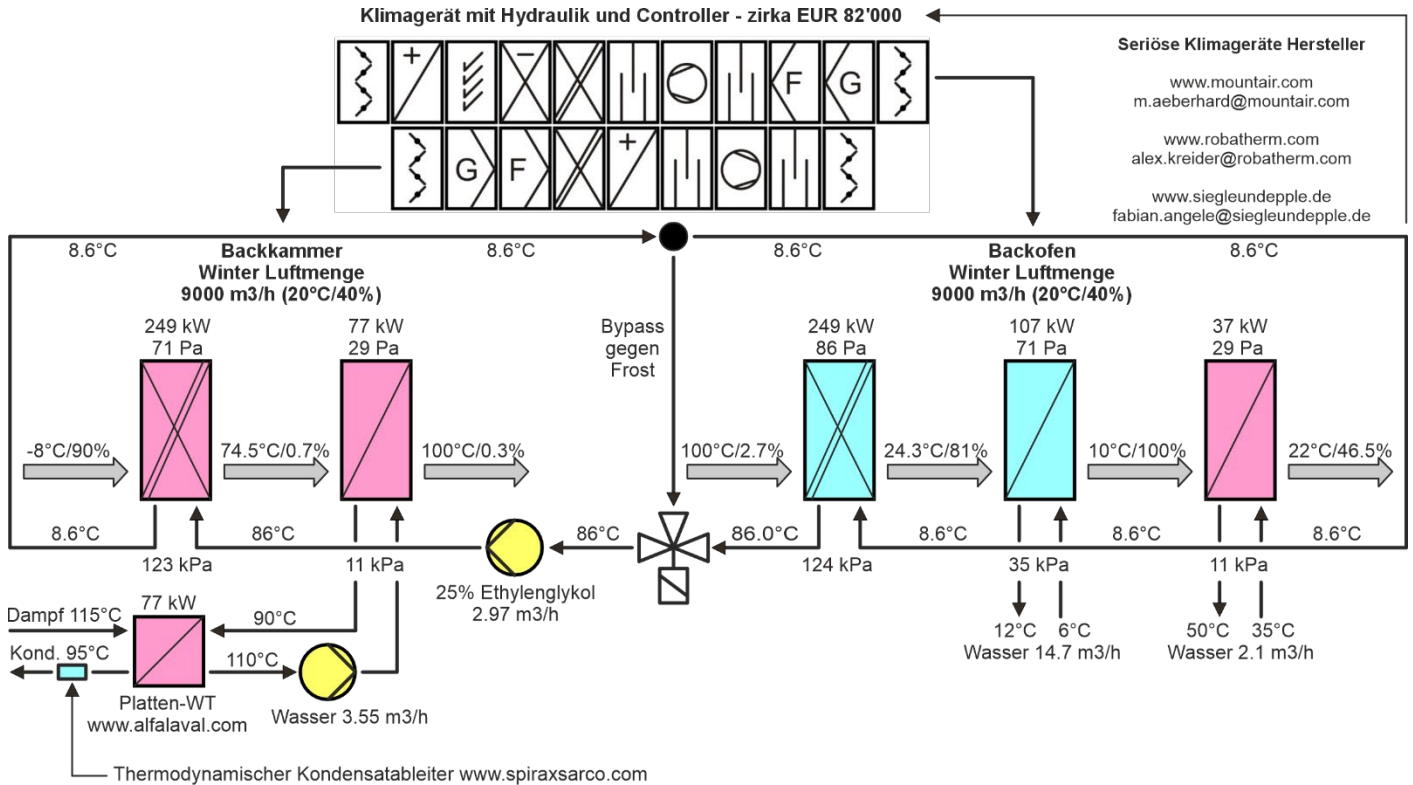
Klimagerät mit Hydraulik und Controller - zirka EUR 82'000

+
−
F
G
G
F
+

Seriöse Klimageräte Hersteller

www.mountair.com
m.aeberhard@mountair.com

www.robatherm.com
alex.kreider@robatherm.com

www.siegleundepple.de
fabian.angele@siegleundepple.de

8.6°C

Backkammer
Winter Luftmenge
9000 m3/h (20°C/40%)

8.6°C

8.6°C

Backofen
Winter Luftmenge
9000 m3/h (20°C/40%)

8.6°C

249 kW
71 Pa

77 kW
29 Pa

Bypass
gegen
Frost

249 kW
86 Pa

107 kW
71 Pa

37 kW
29 Pa

-8°C/90%

74.5°C/0.7%

100°C/0.3%

100°C/2.7%

24.3°C/81%

10°C/100%

22°C/46.5%

8.6°C

86°C

86°C

86.0°C

8.6°C

8.6°C

8.6°C

123 kPa

11 kPa

25% Ethylenglykol
2.97 m3/h

124 kPa

35 kPa

11 kPa

Dampf 115°C

77 kW

90°C

Kond. 95°C

110°C

Platten-WT
www.alfalaval.com

Wasser 3.55 m3/h

12°C

6°C

Wasser 14.7 m3/h

50°C

35°C

Wasser 2.1 m3/h

Thermodynamischer Kondensatableiter www.spiraxsarco.com